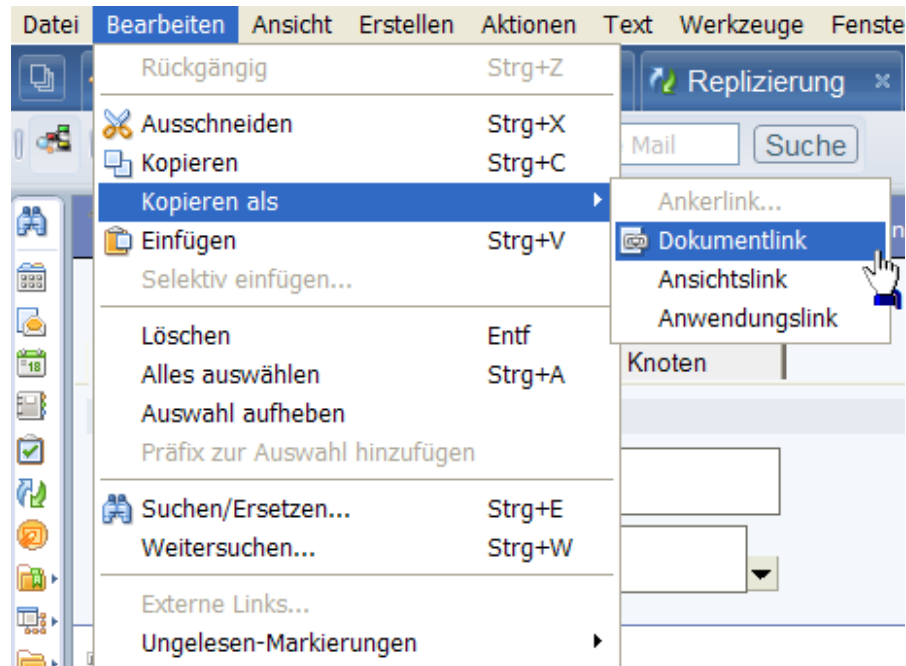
Datei Bearbeiten Ansicht Erstellen Aktionen Text Werkzeuge Fenste

Rückgängig Strg+Z

Ausschneiden Strg+X
Kopieren Strg+C
Kopieren als
Einfügen Strg+V
Selektiv einfügen...

Löschen Entf
Alles auswählen Strg+A
Auswahl aufheben
Präfix zur Auswahl hinzufügen

Suchen/Ersetzen... Strg+E
Weitersuchen... Strg+W

Externe Links...
Ungelesen-Markierungen

Ankerlink...
Dokumentlink
Ansichtslink
Anwendungslink

Replizierung
Mail
Suche
Knoten